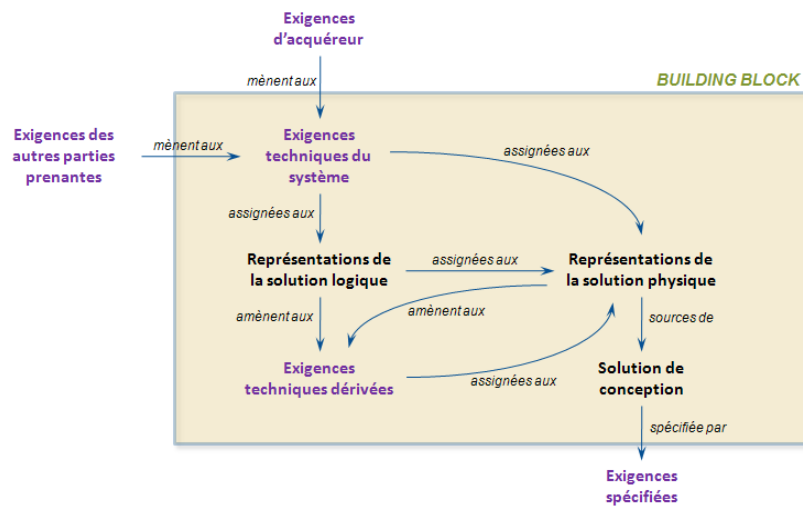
Exigences d'acquéreur

mènent aux

BUILDING BLOCK

Exigences des autres parties prenantes

mènent aux

Exigences techniques du système

assignées aux

assignées aux

Représentations de la solution logique

assignées aux

Représentations de la solution physique

amènent aux

amènent aux

sources de

Exigences techniques dérivées

assignées aux

Solution de conception

spécifiée par

Exigences spécifiées